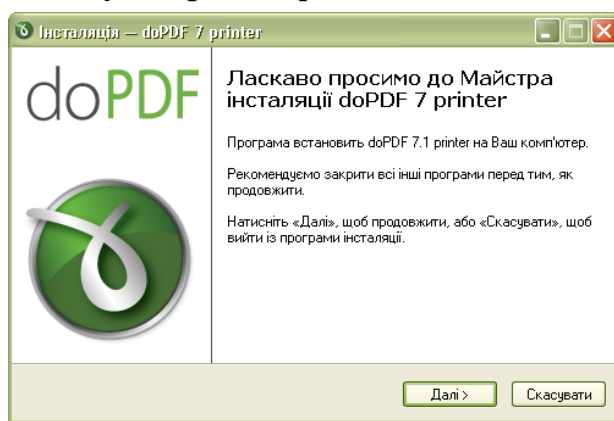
Інсталяція — doPDF 7 printer

doPDF

Ласкаво просимо до Майстра інсталяції doPDF 7 printer

Програма встановить doPDF 7.1 printer на Ваш комп'ютер.

Рекомендуємо закрити всі інші програми перед тим, як продовжити.

Натисніть «Далі», щоб продовжити, або «Скасувати», щоб вийти із програми інсталяції.

Далі >

Скасувати